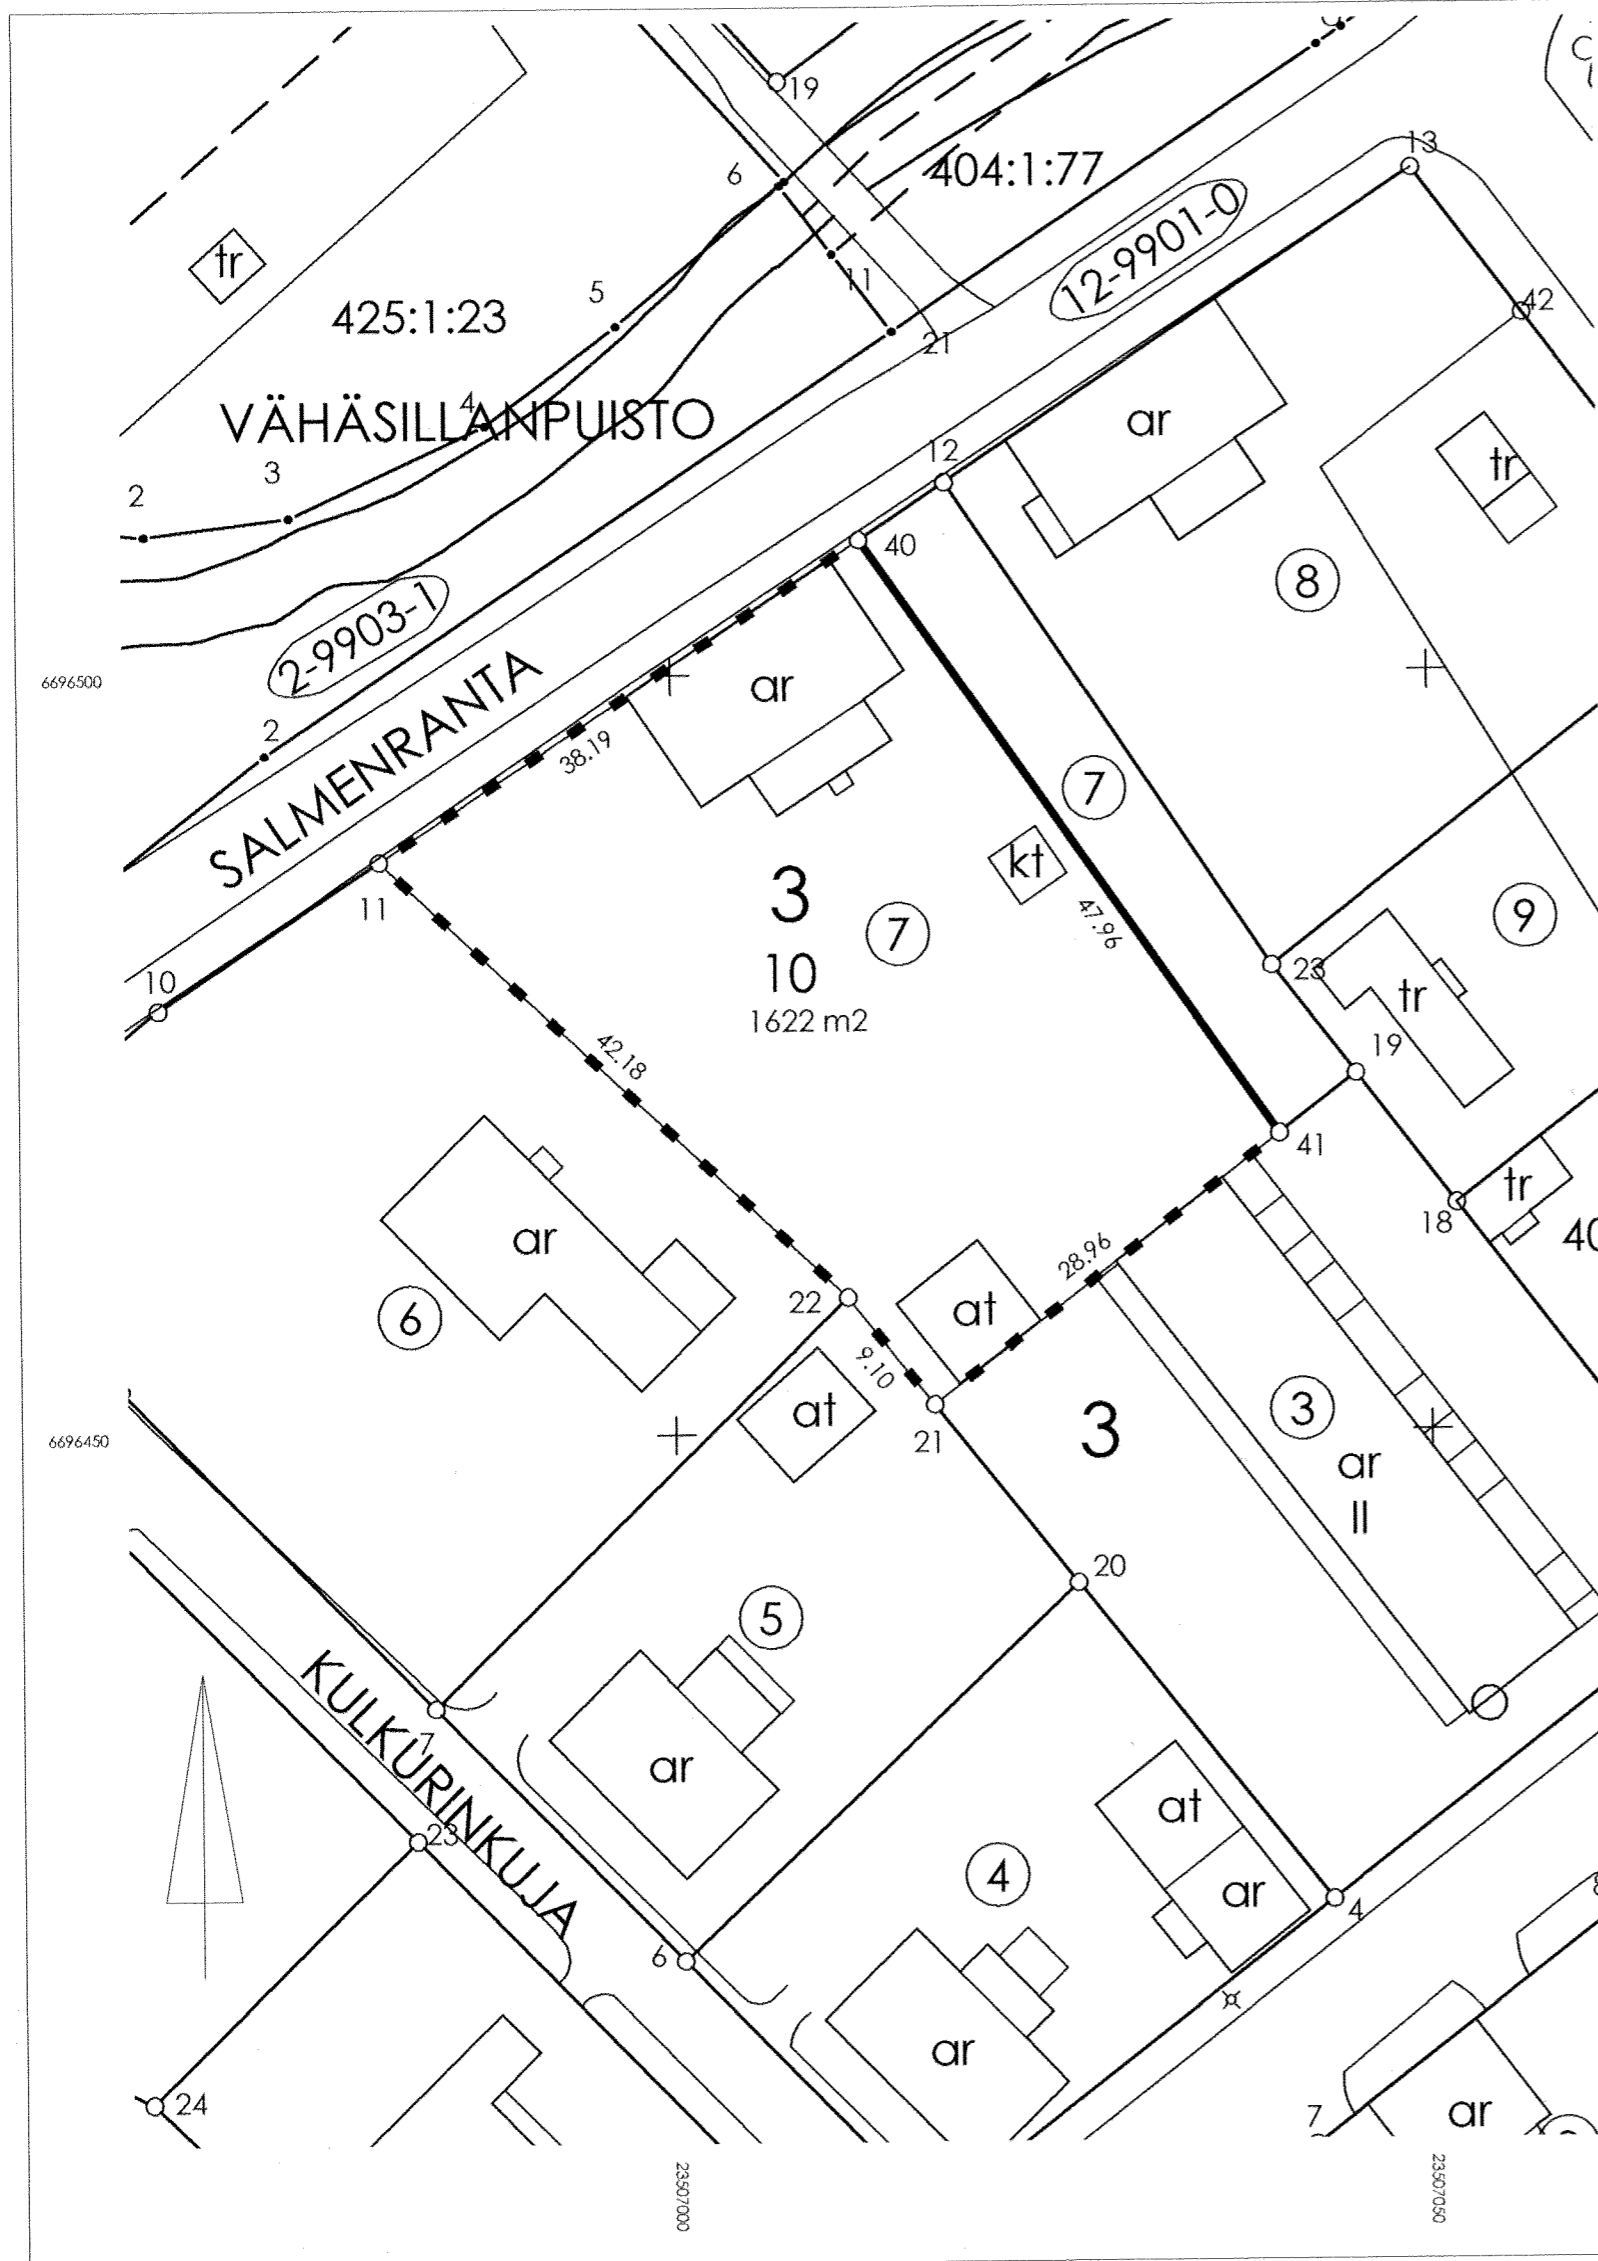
19
6
404:1:77
13
tr
11
12-9901-0
425:1:23
5
21
42
4
VÄHÄSILLANPUISTO
ar
2
3
12
tr
40
8
2-9903-1
6696500
ar
SALMENRANTA
2
38.19
7
kt
3
11
7
47.96
9
10
10
23
1622 m2
tr
19
42.18
41
tr
18
40
ar
28.96
22
at
6
9.10
3
21
3
at
ar
6696450
II
20
5
KULKURINKUJA
ar
at
23
4
ar
4
6
ar
24
7
ar
23507000
23507050